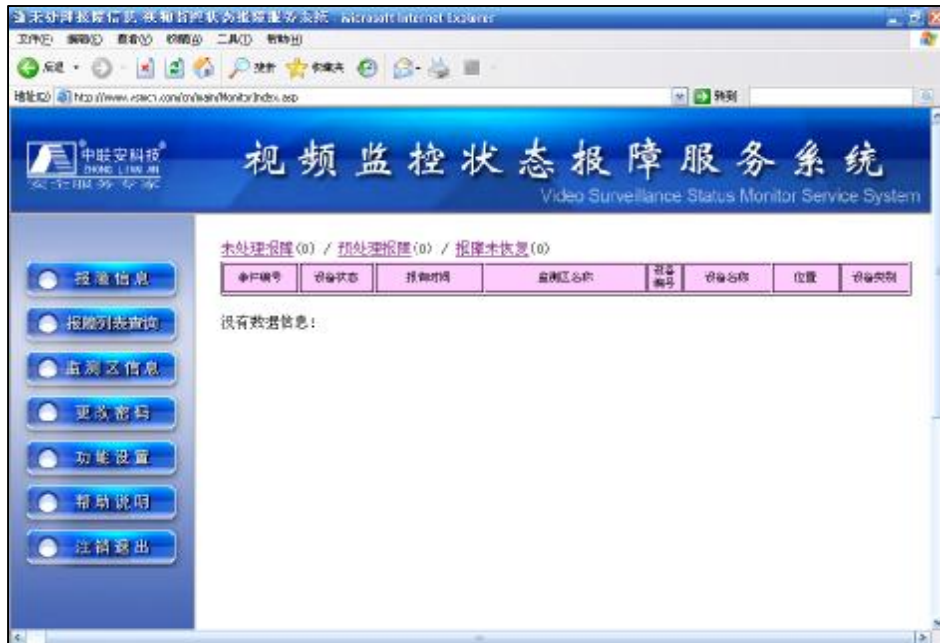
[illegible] - Microsoft Internet Explorer
文件(F) 编辑(E) 查看(V) 收藏(A) 工具(T) 帮助(H)
后退 搜索 收藏夹
地址(D) http://www.estech.com/cn/main/Monitor/index.asp
转到

中联安科技
ZHONG LIAN AN
安全服务专家

视频监控状态报障服务系统
Video Surveillance Status Monitor Service System

报障信息
报障列表查询
监测区信息
更改密码
功能设置
帮助说明
注销退出

未处理报障(0) / 预处理报障(0) / 报障未恢复(0)

| 客户编号 | 设备状态 | 报障时间 | 监测区名称 | 设备编号 | 设备名称 | 位置 | 设备类别 |
|---|---|---|---|---|---|---|---|

没有数据信息!